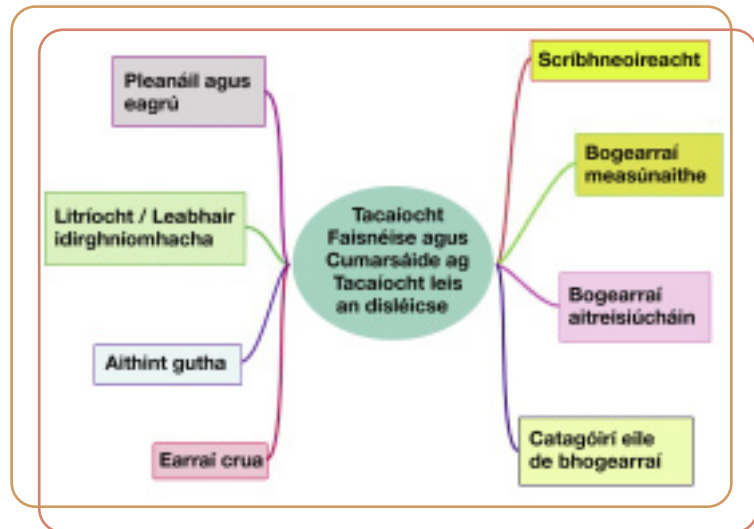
Tacaíocht Faisnéise agus Cumarsáide ag Tacaíocht leis an disléicse

Pleanáil agus eagrú

Litríocht / Leabhair idirghníomhacha

Aithint gutha

Earraí crua

Scríbhneoireacht

Bogearraí measúnaithe

Bogearraí aitreisiúcháin

Catagóirí eile de bhogearraí